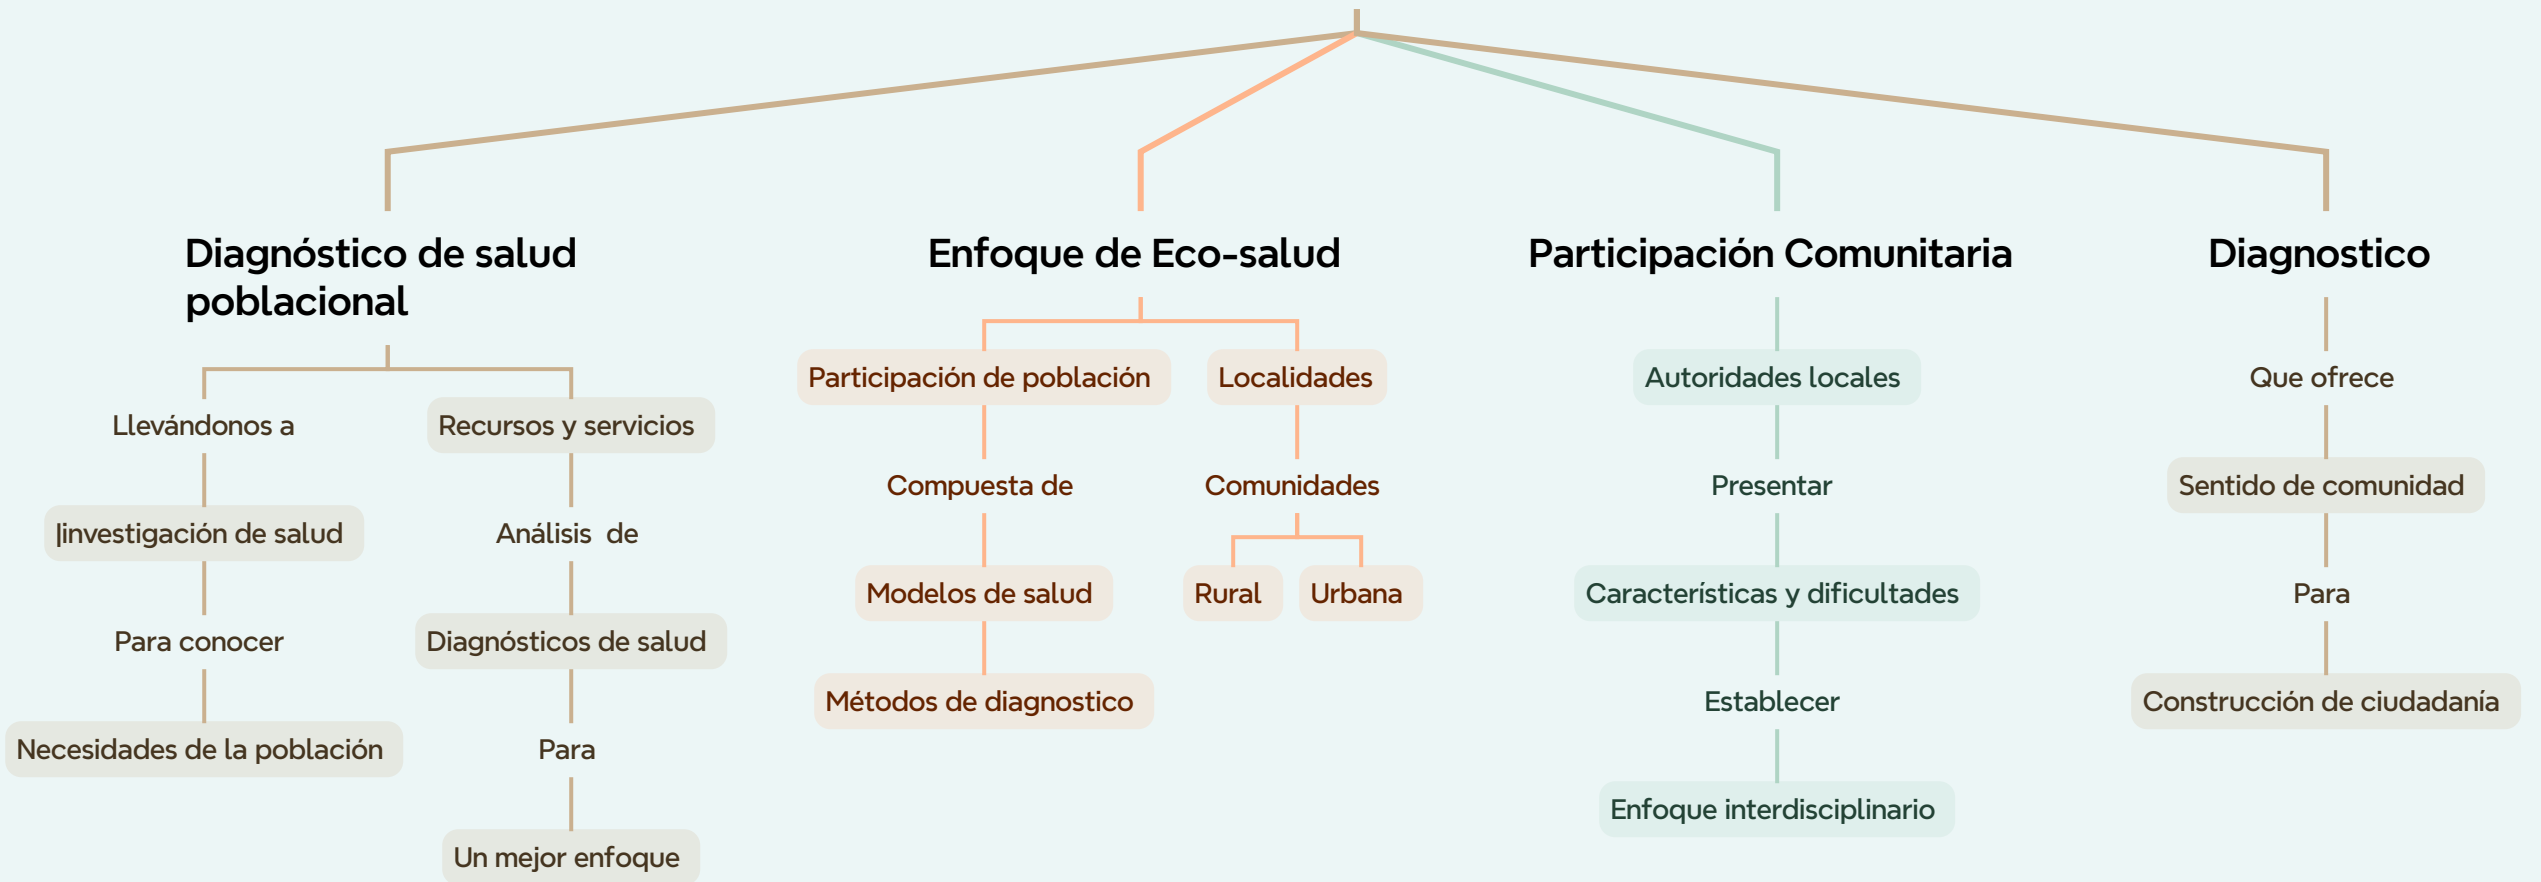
Diagnóstico de salud poblacional

Llevándonos a

|investigación de salud

Para conocer

Necesidades de la población

Recursos y servicios

Análisis de

Diagnósticos de salud

Para

Un mejor enfoque

Enfoque de Eco-salud

Participación de población

Compuesta de

Modelos de salud

Métodos de diagnostico

Localidades

Comunidades

Rural

Urbana

Participación Comunitaria

Autoridades locales

Presentar

Características y dificultades

Establecer

Enfoque interdisciplinario

Diagnostico

Que ofrece

Sentido de comunidad

Para

Construcción de ciudadanía